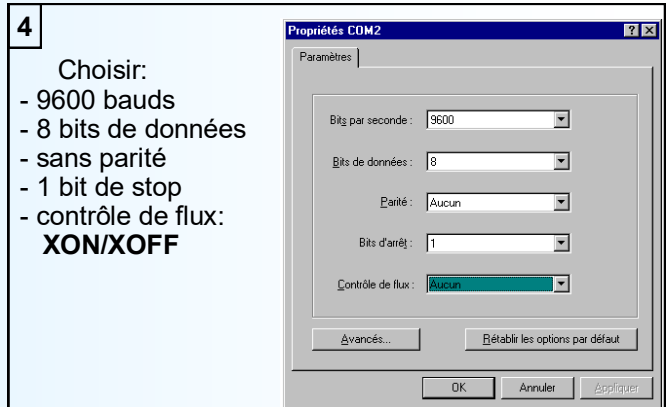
4

Choisir:
- 9600 bauds
- 8 bits de données
- sans parité
- 1 bit de stop
- contrôle de flux: XON/XOFF

Propriétés COM2

?

X

Paramètres

Bits par seconde : 9600

Bits de données : 8

Parité : Aucun

Bits d'arrêt : 1

Contrôle de flux : Aucun

Avancés...

Rétablir les options par défaut

OK

Annuler

Appliquer